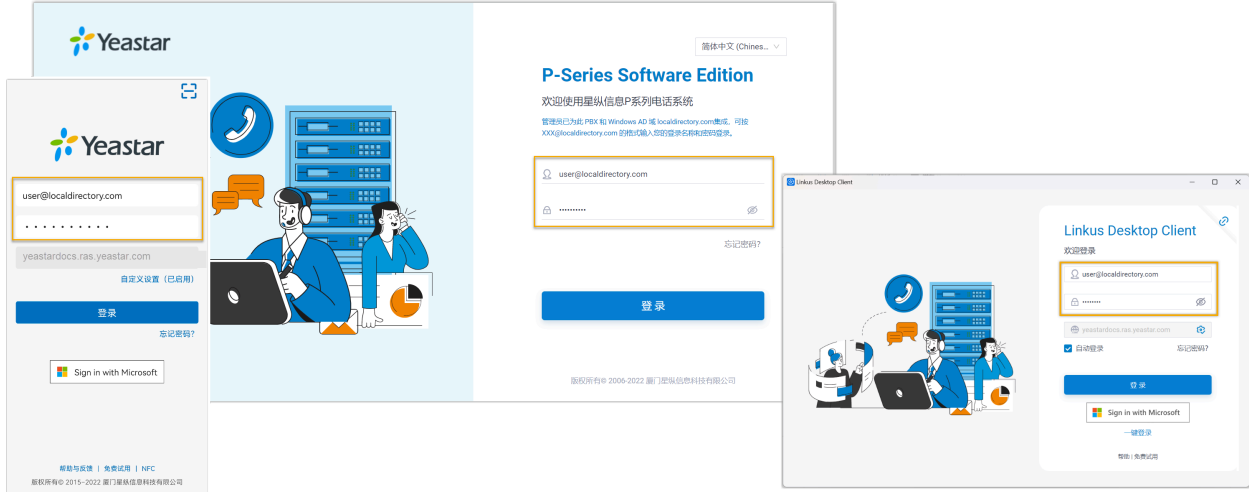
Yeastar

简体中文 (Chines...

P-Series Software Edition

欢迎使用星纵信息P系列电话系统

管理员已为此 PBX 和 Windows AD 域 localdirectory.com集成，可按 XXX@localdirectory.com 的格式输入您的登录名和密码登录。

user@localdirectory.com

••••••••••

忘记密码?

登录

版权所有© 2006-2022 厦门星纵信息科技有限公司

Yeastar

user@localdirectory.com

••••••••••

yeastardocs.ras.yeastar.com

自定义设置（已启用）

登录

忘记密码?

Sign in with Microsoft

帮助与反馈 | 免费试用 | NFC

版权所有© 2015~2022 厦门星纵信息科技有限公司

Linkus Desktop Client

Linkus Desktop Client

欢迎登录

user@localdirectory.com

••••••••

yeastardocs.ras.yeastar.com

自动登录

忘记密码?

登录

Sign in with Microsoft

一键登录

帮助 | 免费试用